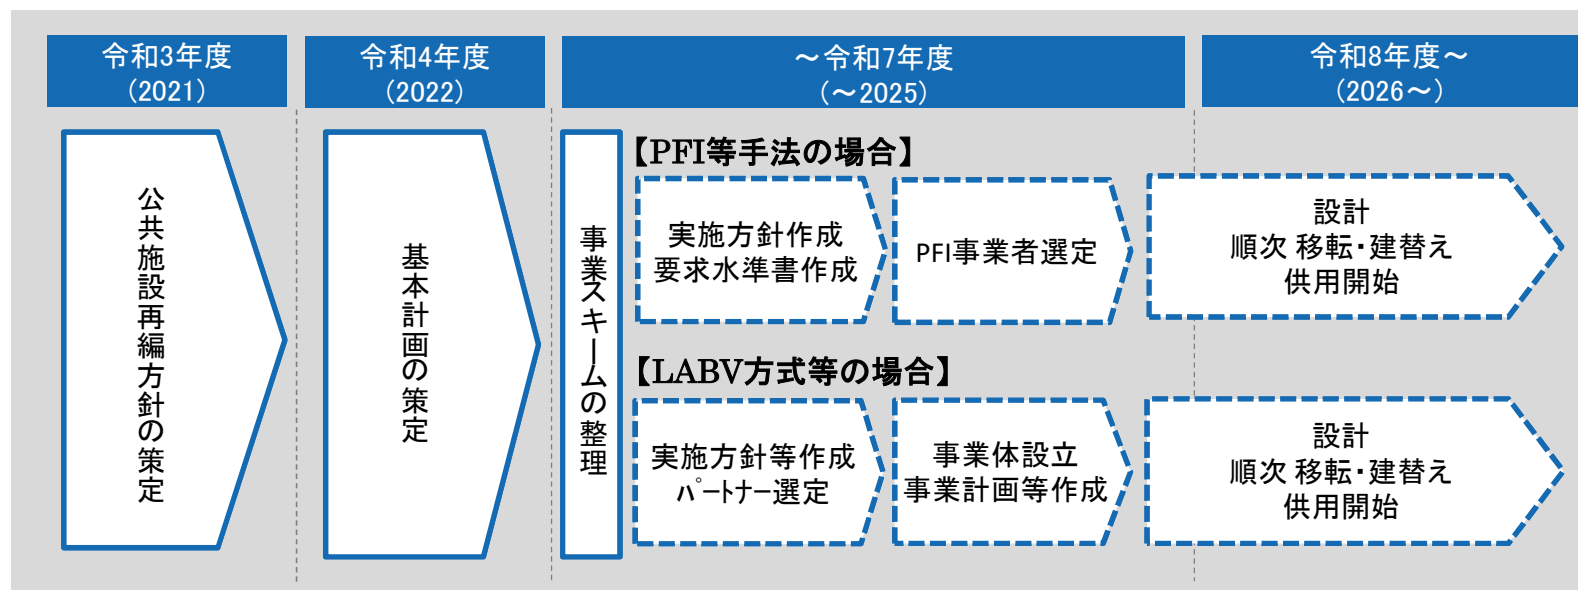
令和3年度
(2021)

令和4年度
(2022)

～令和7年度
(～2025)

令和8年度～
(2026～)

公共施設再編方針の策定

基本計画の策定

事業スキームの整理

【PFI等手法の場合】

実施方針作成
要求水準書作成

PFI事業者選定

設計
順次 移転・建替え
供用開始

【LABV方式等の場合】

実施方針等作成
パートナー選定

事業体設立
事業計画等作成

設計
順次 移転・建替え
供用開始